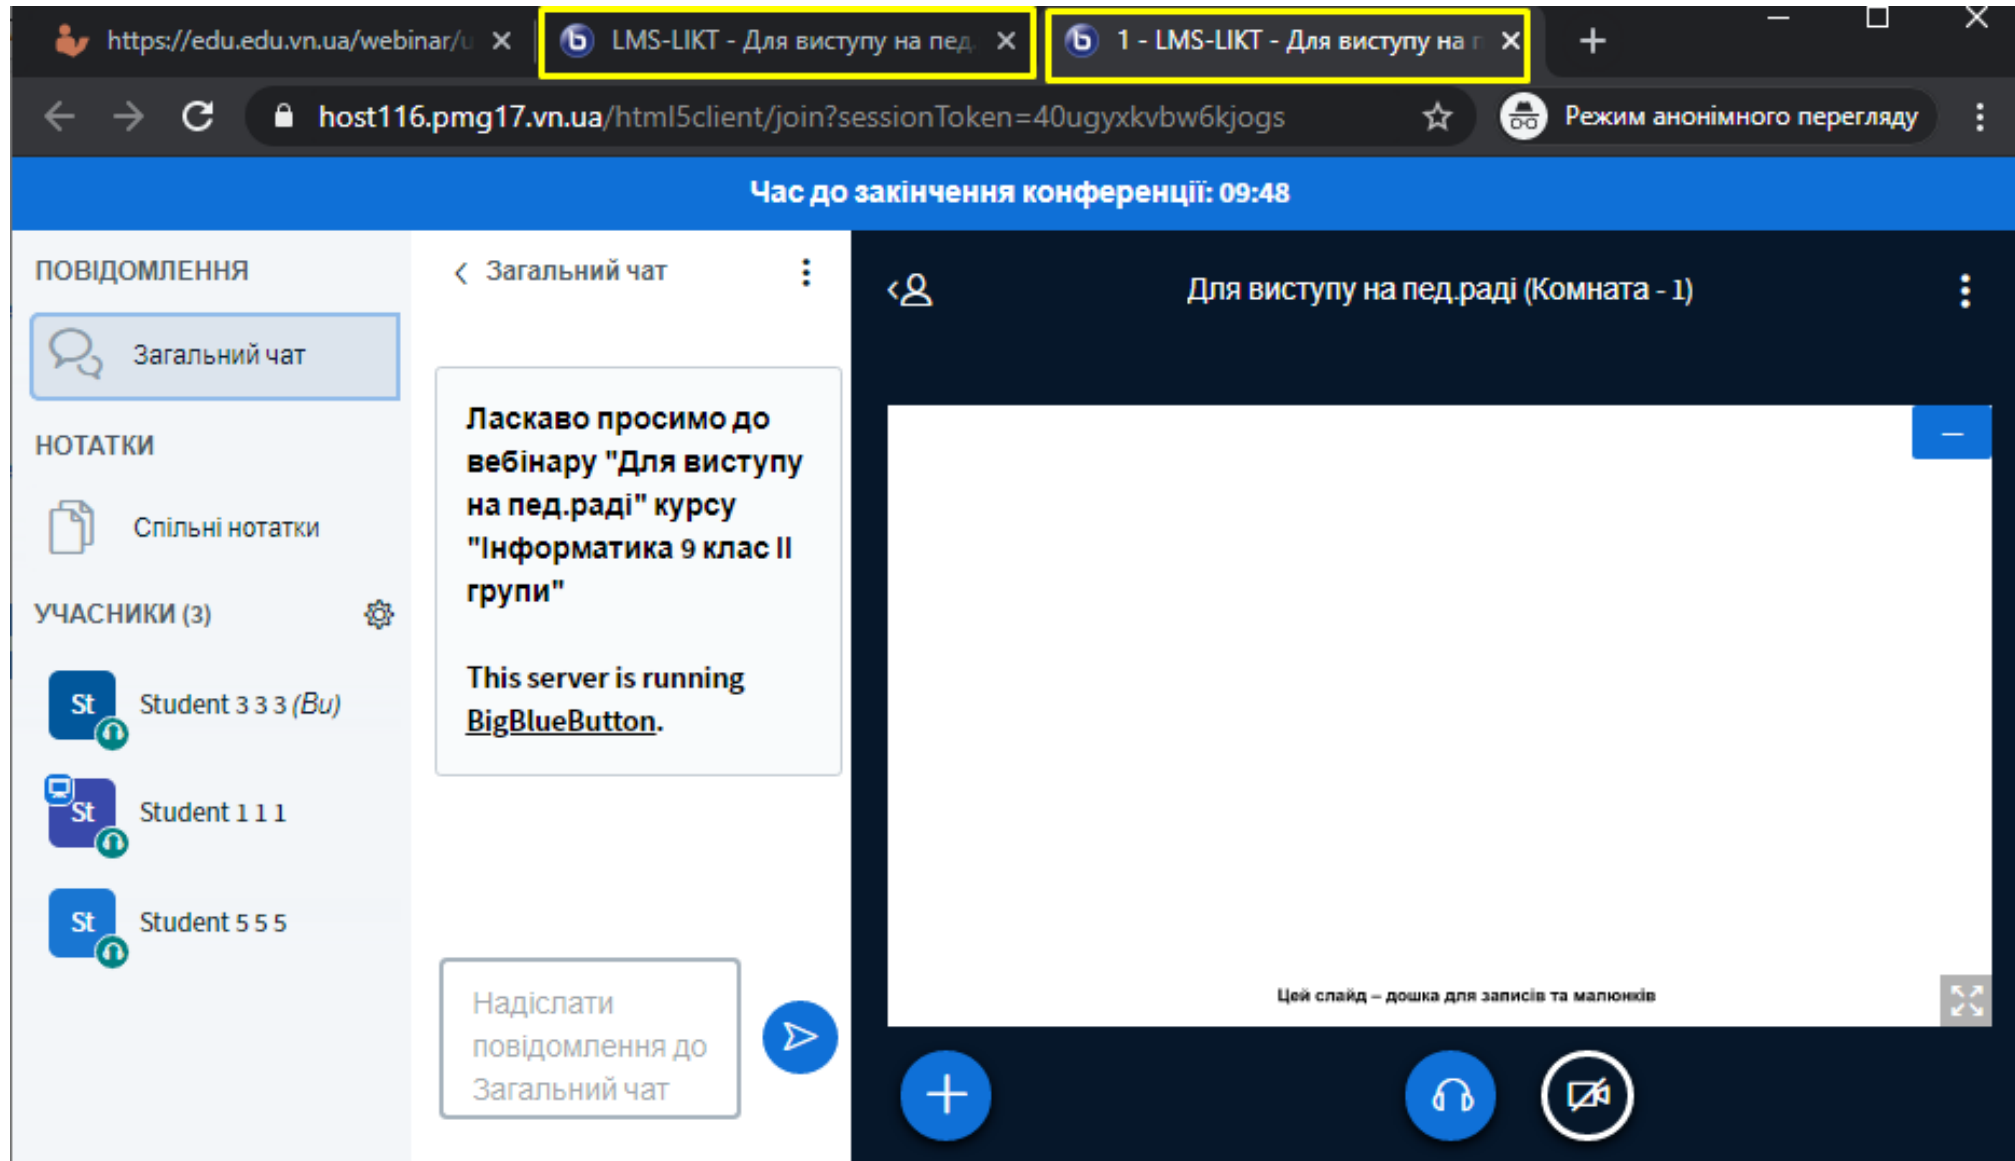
https://edu.edu.vn.ua/webinar/u ×
LMS-LIKT - Для виступу на пед ×
1 - LMS-LIKT - Для виступу на п ×
+

host116.pmg17.vn.ua/html5client/join?sessionToken=40ugyxkvbw6kjogs

Режим анонімного перегляду

Час до закінчення конференції: 09:48

ПОВІДОМЛЕННЯ

Загальний чат

НОТАТКИ

Спільні нотатки

УЧАСНИКИ (3)

St Student 3 3 3 (Ви)

St Student 1 1 1

St Student 5 5 5

Загальний чат

Ласкаво просимо до вебінару "Для виступу на пед.раді" курсу "Інформатика 9 клас ІІ групи"

This server is running BigBlueButton.

Надіслати повідомлення до Загальний чат

Для виступу на пед.раді (Комната - 1)

Цей слайд – дошка для записів та малюнків